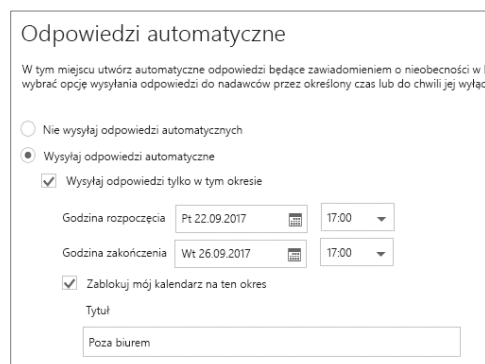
Odpowiedzi automatyczne

W tym miejscu utwórz automatyczne odpowiedzi będące zawiadomieniem o nieobecności w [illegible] wybrać opcję wysyłania odpowiedzi do nadawców przez określony czas lub do chwili jej wyłąc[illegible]

Nie wysyłaj odpowiedzi automatycznych

Wysyłaj odpowiedzi automatyczne

Wysyłaj odpowiedzi tylko w tym okresie

Godzina rozpoczęcia Pt 22.09.2017 17:00

Godzina zakończenia Wt 26.09.2017 17:00

Zablokuj mój kalendarz na ten okres

Tytuł

Poza biurem